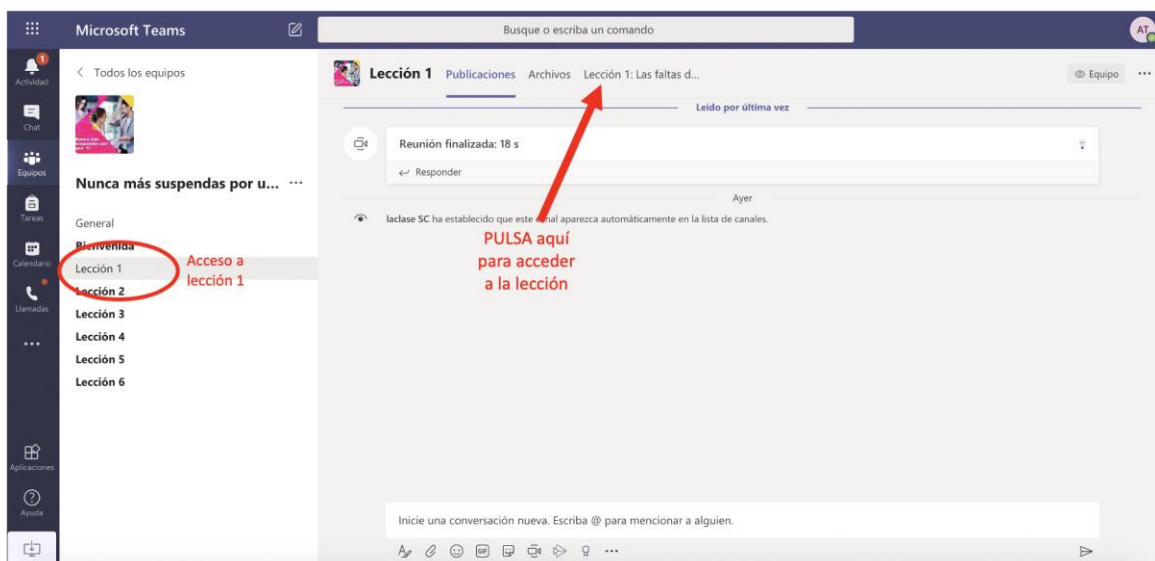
Microsoft Teams

Busque o escriba un comando

AT

Actividad

Chat

Equipos

Tareas

Calendario

Llamadas

...

Aplicaciones

Ayuda

< Todos los equipos

Nunca más suspendas por u... ···

General

Bienvenida

Lección 1

Lección 2

Lección 3

Lección 4

Lección 5

Lección 6

Acceso a lección 1

Lección 1 Publicaciones Archivos Lección 1: Las faltas d...

Equipo ···

Leído por última vez

Reunión finalizada: 18 s

Responder

Ayer

laclase SC ha establecido que este canal aparezca automáticamente en la lista de canales.

PULSA aquí para acceder a la lección

Inicie una conversación nueva. Escriba @ para mencionar a alguien.